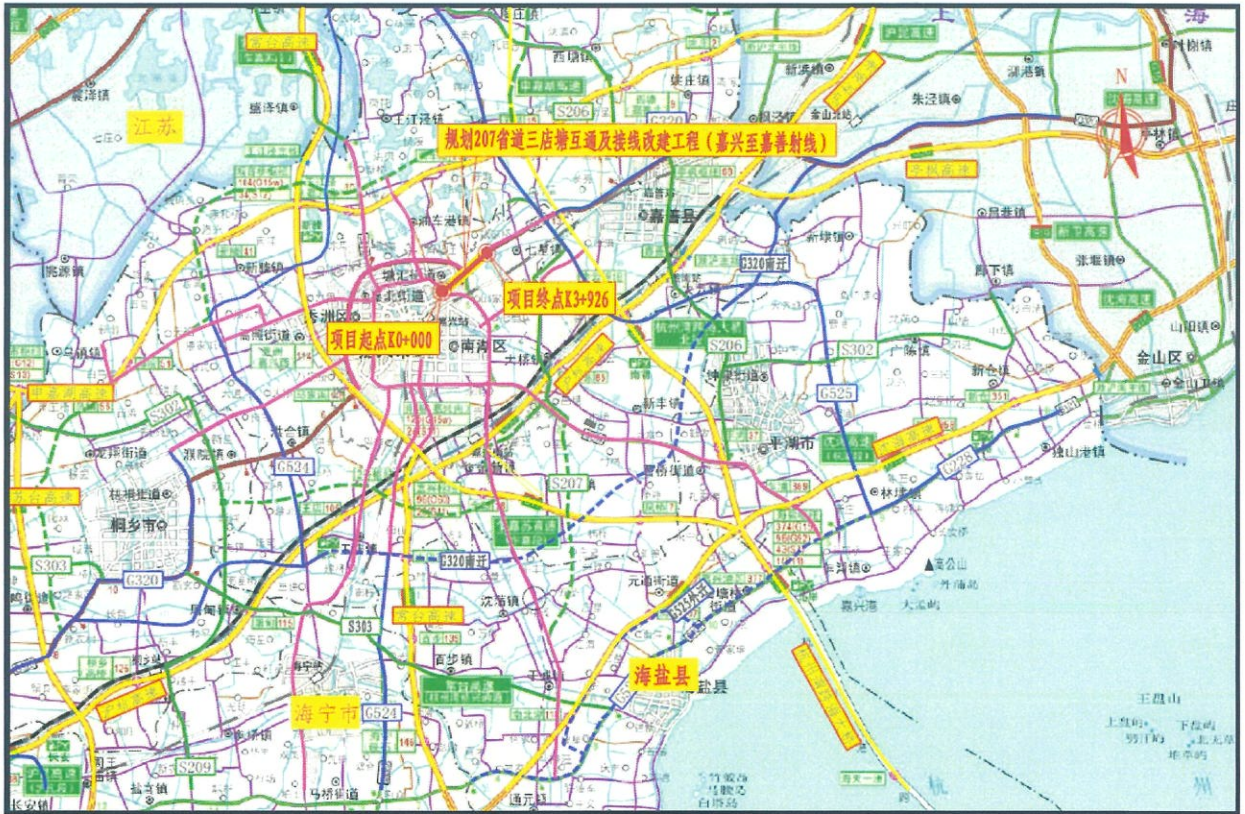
规划207省道三店塘互通及接线改建工程（嘉兴至嘉善射线）

项目起点K0+000

项目终点K3+926

江苏

海

N

嘉善县

南湖区

秀洲区

平湖市

桐乡市

海宁市

海盐县

金山区

S206

S302

G524

S207

G320

S303

G320南迁

G525

G228

S209

G524

G320南迁

S303

S206

嘉兴港

王盘山

杭州湾

新埭镇

枫泾镇

朱泾镇

吕巷镇

张堰镇

廊下镇

广陈镇

新仓镇

林埭镇

乍浦镇

独山港镇

当湖街道

新丰镇

大桥镇

七星镇

西塘镇

姚庄镇

陶庄镇

王江泾镇

濮院镇

洲泉镇

乌镇镇

梧桐街道

崇福镇

许村镇

长安镇

马桥街道

海洲街道

百步镇

沈荡镇

武原街道

通元镇

元通街道

南北湖

秦山街道

凤桥镇

余新镇

曹桥街道

新塍镇

油车港镇

洪合镇

屠甸镇

斜桥镇

盐官镇

周王庙镇

硖石街道

丁桥镇

长安镇

澉浦镇

白塔山